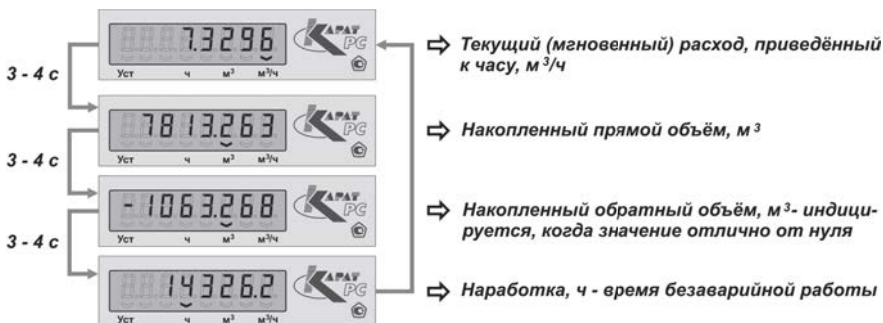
7.3296
Уст ч $м^3$ $м^3/ч$
КАРАТ РС

3 - 4 с

⇨ Текущий (мгновенный) расход, приведённый к часу, $м^3/ч$

7813.263
Уст ч $м^3$ $м^3/ч$
КАРАТ РС

⇨ Накопленный прямой объём, $м^3$

3 - 4 с

-1063.268
Уст ч $м^3$ $м^3/ч$
КАРАТ РС

⇨ Накопленный обратный объём, $м^3$- индицируется, когда значение отлично от нуля

3 - 4 с

14326.2
Уст ч $м^3$ $м^3/ч$

⇨ Наработка, ч - время безаварийной работы